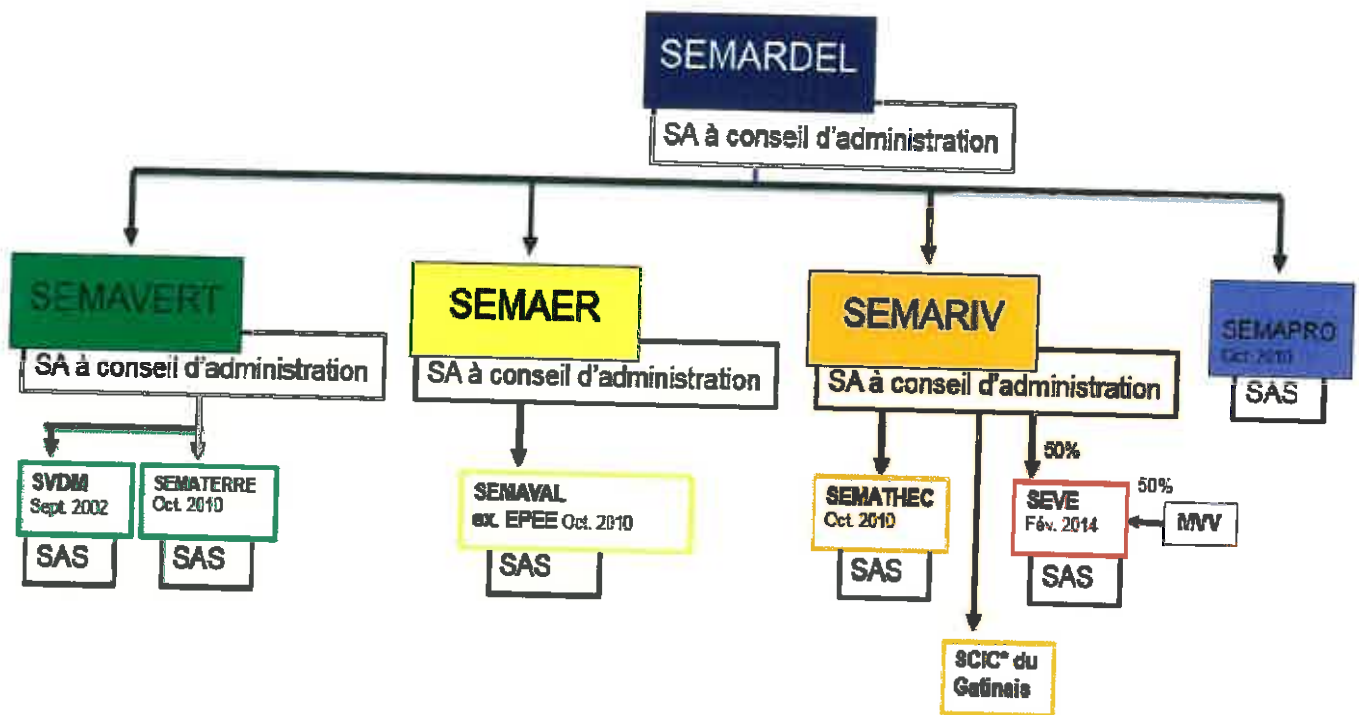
SEMARDEL
SA à conseil d'administration

SEMAVERT
SA à conseil d'administration

SVDM
Sept. 2002
SAS

SEMATERRE
Oct. 2010
SAS

SEMAER
SA à conseil d'administration

SEMAVAL
ex. EPEE Oct. 2010
SAS

SEMARIV
SA à conseil d'administration

SEMATHEC
Oct. 2010
SAS

50%
SEVE
Fév. 2014
SAS

50%
MVV

SCIC* du Gatinais

SEMAPRO
Oct. 2010
SAS